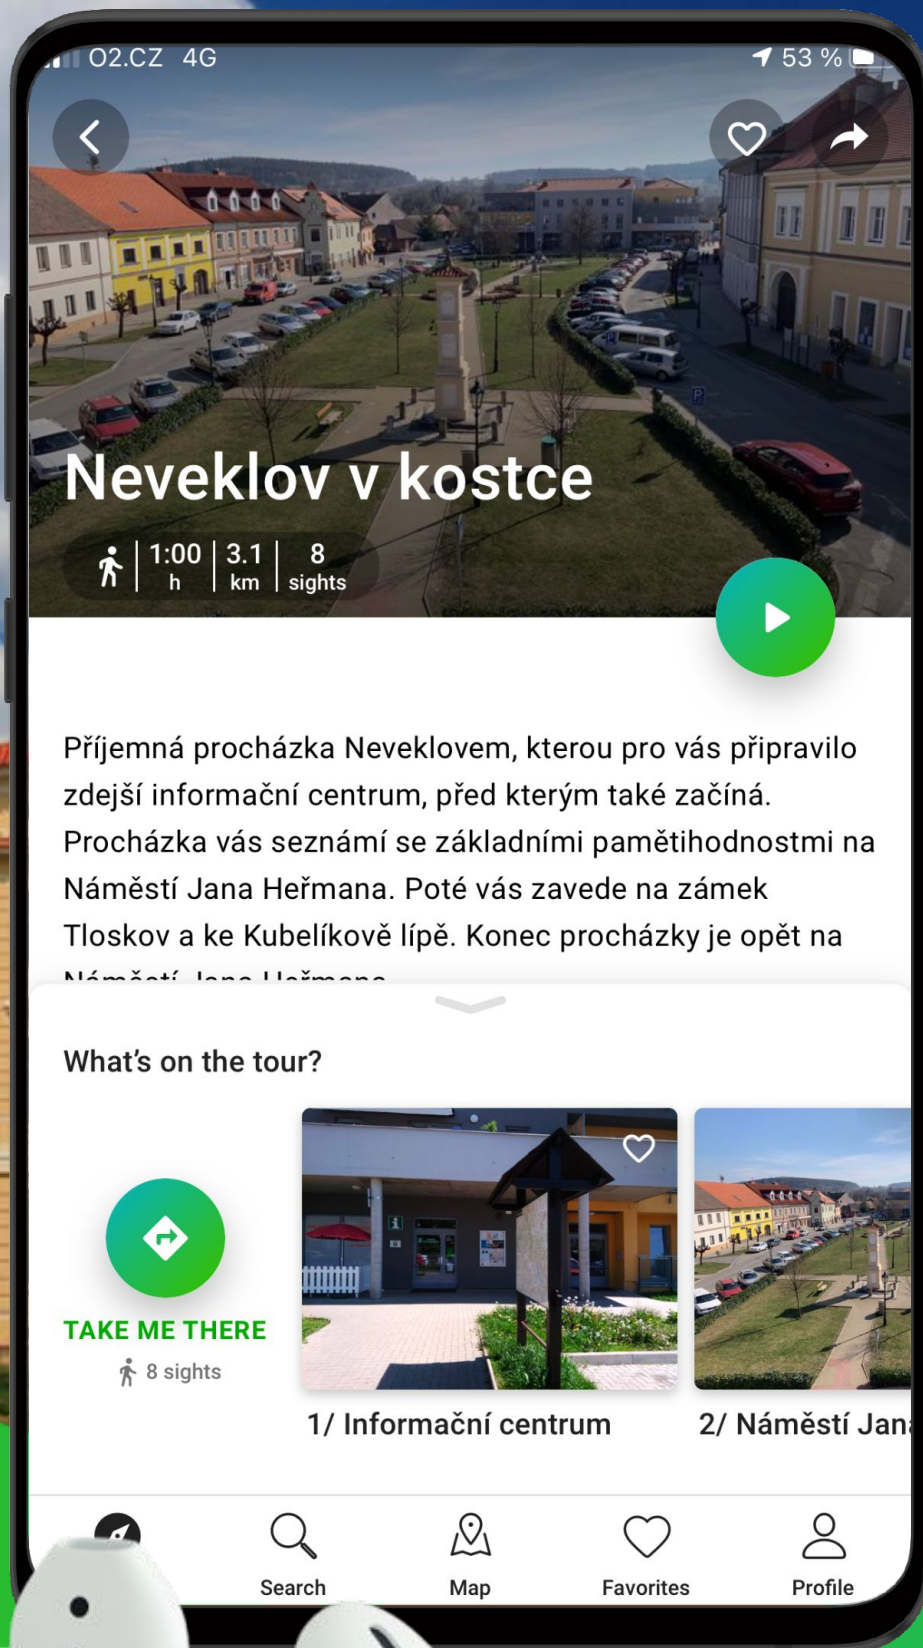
O2.CZ 4G
53 %

Neveklov v kostce

1:00 h | 3.1 km | 8 sights

Příjemná procházka Neveklovem, kterou pro vás připravilo zdejší informační centrum, před kterým také začíná. Procházka vás seznámí se základními pamětihodnostmi na Náměstí Jana Heřmana. Poté vás zavede na zámek Tloskov a ke Kubelíkově lípě. Konec procházky je opět na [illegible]

What's on the tour?

TAKE ME THERE
8 sights

1/ Informační centrum

2/ Náměstí Jan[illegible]

Search
Map
Favorites
Profile